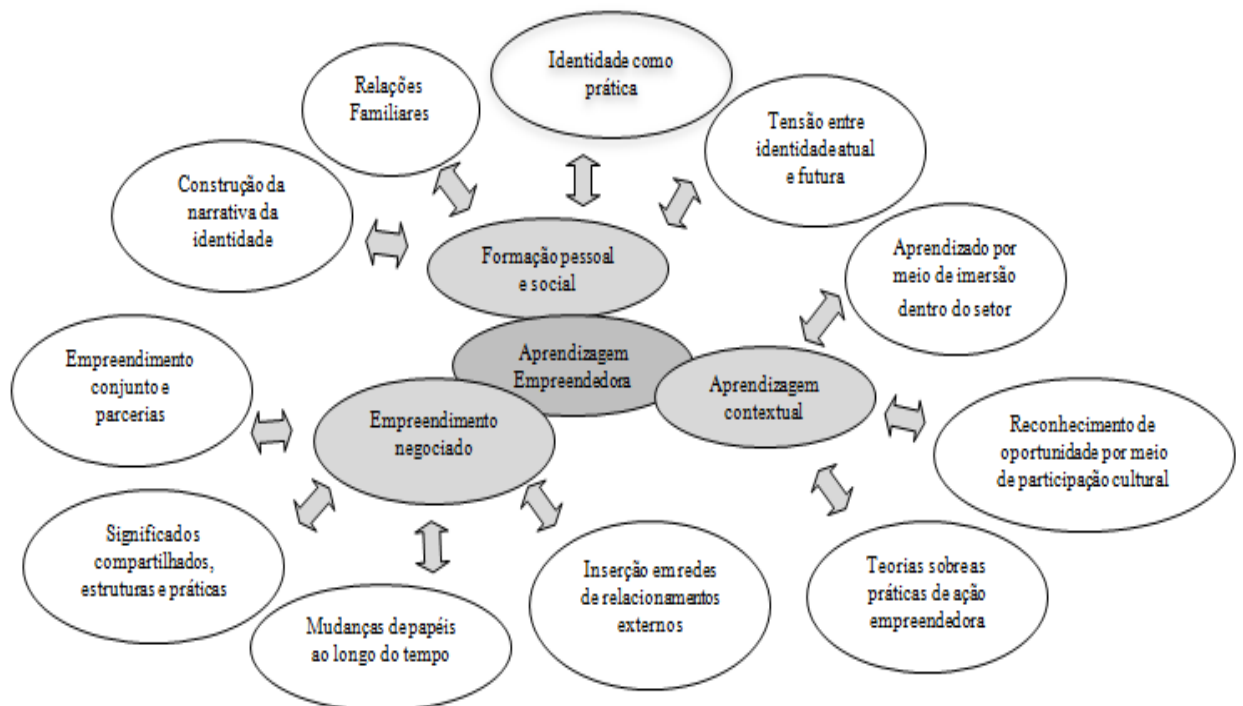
Identidade como prática

Relações Familiares

Tensão entre identidade atual e futura

Construção da narrativa da identidade

Formação pessoal e social

Aprendizado por meio de imersão dentro do setor

Empreendimento conjunto e parcerias

Aprendizagem Empreendedora

Aprendizagem contextual

Empreendimento negociado

Reconhecimento de oportunidade por meio de participação cultural

Significados compartilhados, estruturas e práticas

Inserção em redes de relacionamentos externos

Teorias sobre as práticas de ação empreendedora

Mudanças de papéis ao longo do tempo